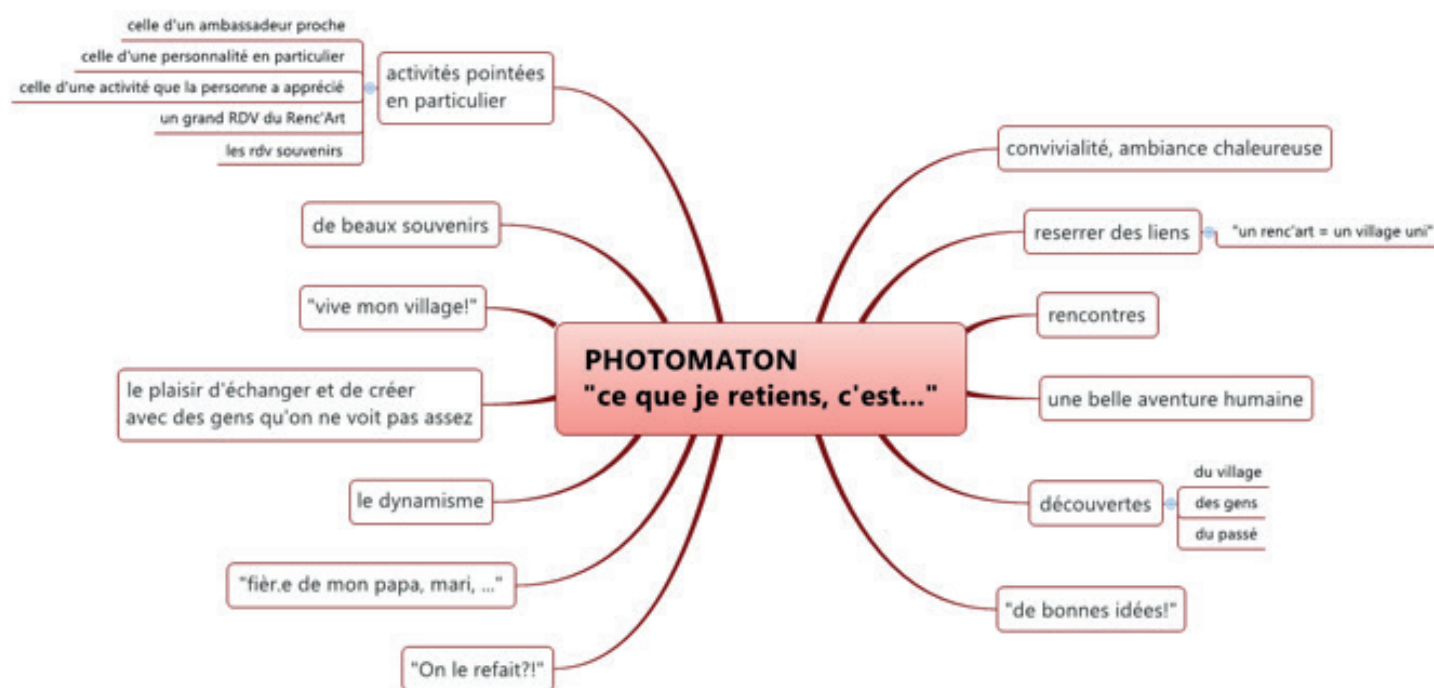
PHOTOMATON
"ce que je retiens, c'est..."

activités pointées en particulier

celle d'un ambassadeur proche

celle d'une personnalité en particulier

celle d'une activité que la personne a apprécié

un grand RDV du Renc'Art

les rdv souvenirs

de beaux souvenirs

"vive mon village!"

le plaisir d'échanger et de créer avec des gens qu'on ne voit pas assez

le dynamisme

"fièr.e de mon papa, mari, ..."

"On le refait?!"

convivialité, ambiance chaleureuse

reserrer des liens

"un renc'art = un village uni"

rencontres

une belle aventure humaine

découvertes

du village

des gens

du passé

"de bonnes idées!"